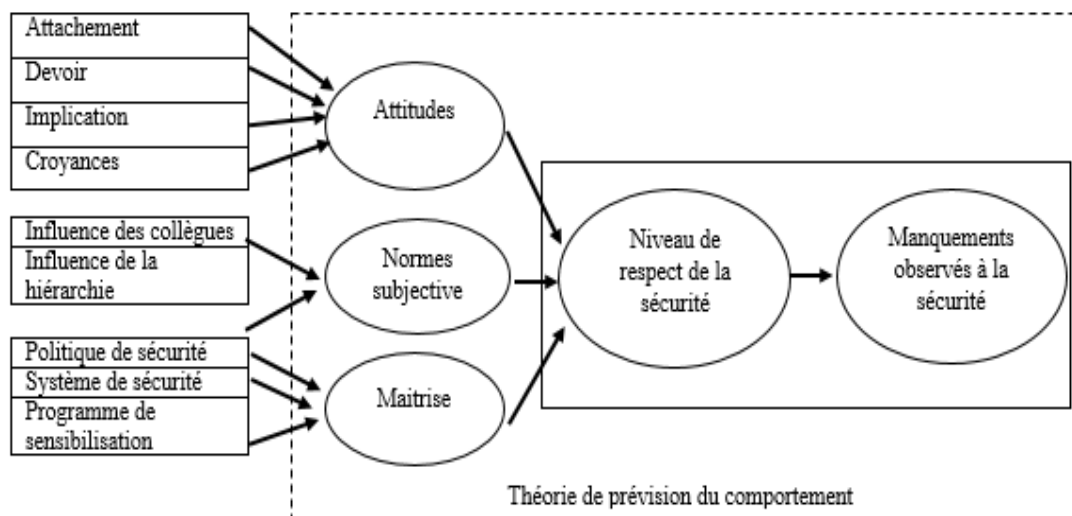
Attachement
Devoir
Implication
Croyances

Influence des collègues
Influence de la hiérarchie

Politique de sécurité
Système de sécurité
Programme de sensibilisation

Attitudes

Normes subjective

Maitrise

Niveau de respect de la sécurité

Manquements observés à la sécurité

Théorie de prévision du comportement